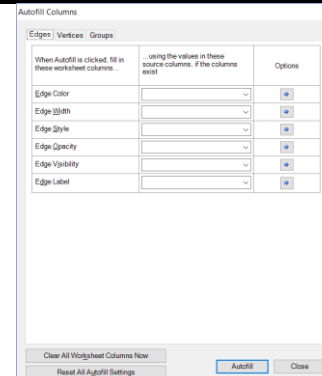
Autofill Columns

Edges Vertices Groups

| When Autofill is clicked, fill in these worksheet columns... | ...using the values in these source columns, if the columns exist | Options |
|---|---|---|
| Edge Color | | |
| Edge Width | | |
| Edge Style | | |
| Edge Opacity | | |
| Edge Visibility | | |
| Edge Label | | |

Clear All Worksheet Columns Now

Reset All Autofill Settings

Autofill

Close